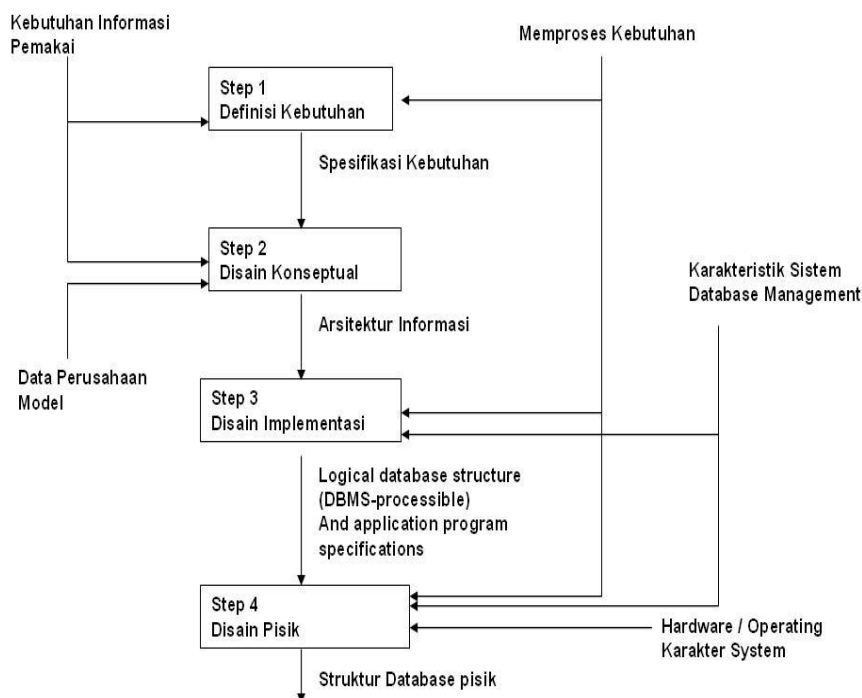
Kebutuhan Informasi Pemakai

Memproses Kebutuhan

Step 1
Definisi Kebutuhan

Spesifikasi Kebutuhan

Step 2
Disain Konseptual

Karakteristik Sistem Database Management

Arsitektur Informasi

Data Perusahaan Model

Step 3
Disain Implementasi

Logical database structure (DBMS-processible) And application program specifications

Step 4
Disain Pisik

Hardware / Operating Karakter System

Struktur Database pisik